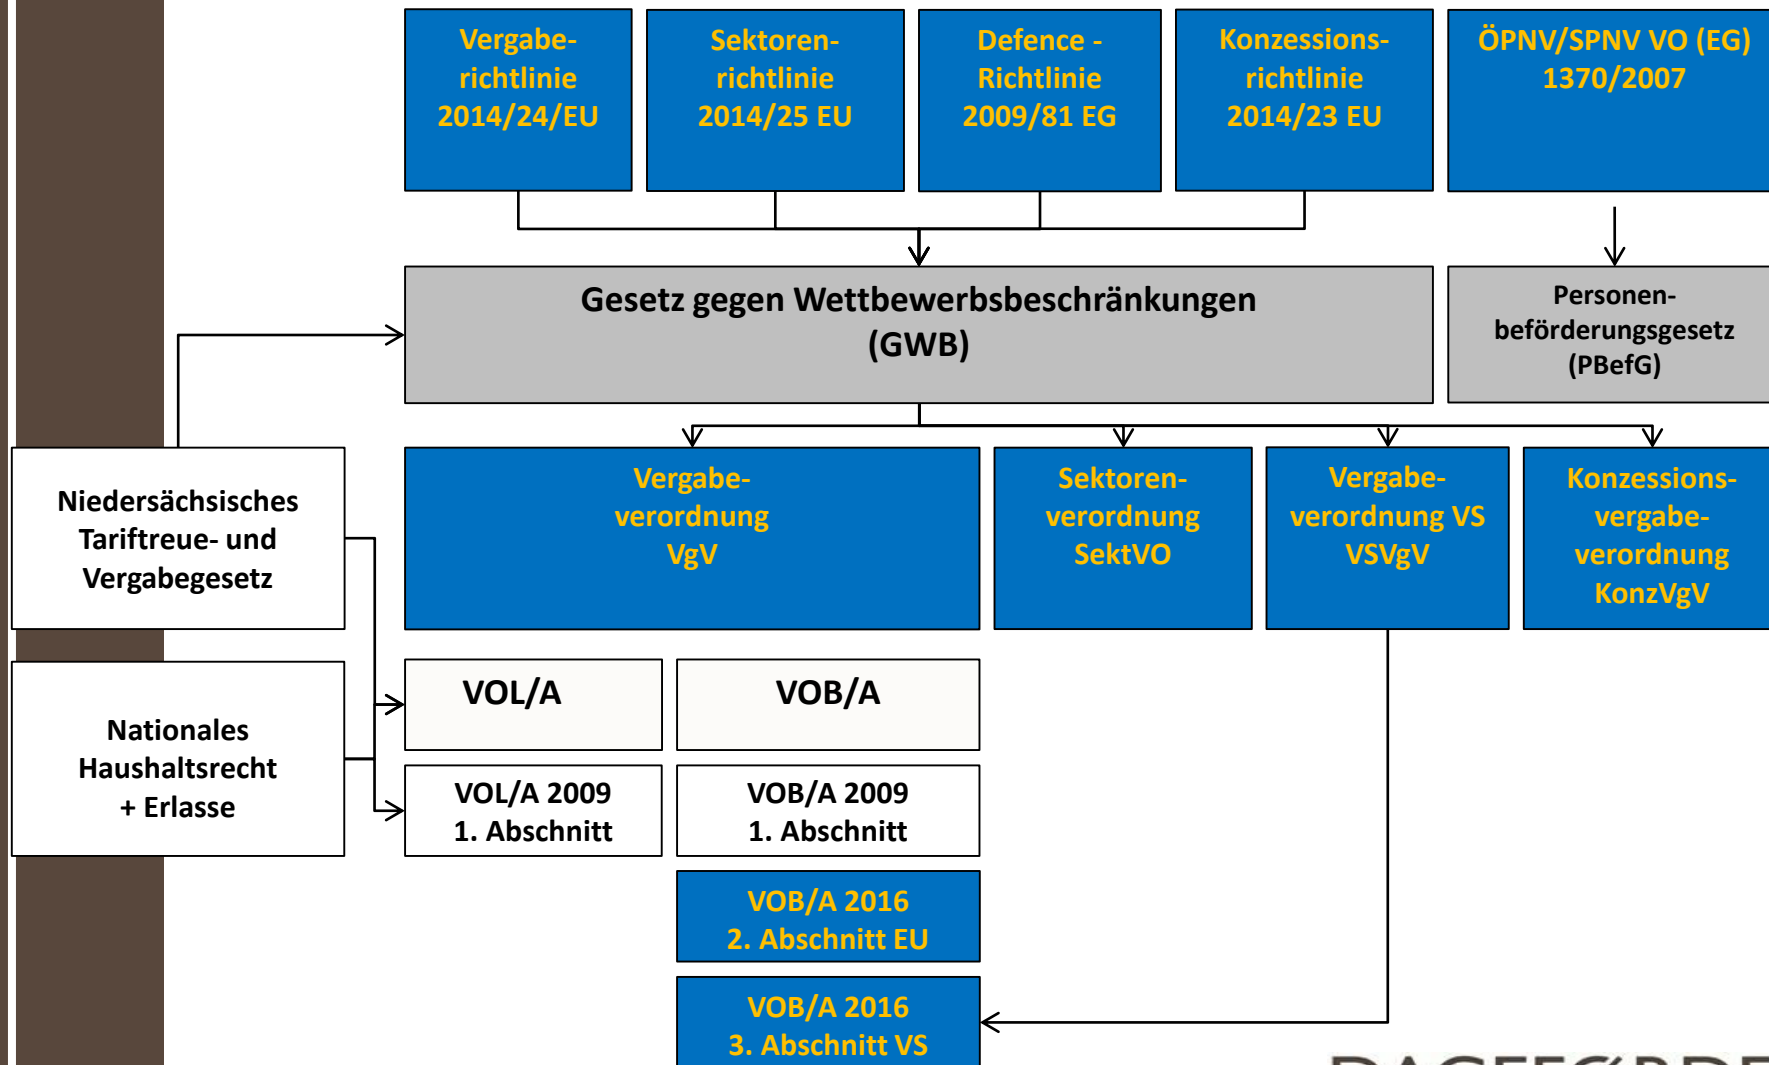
Vergaberichtlinie 2014/24/EU

Sektorenrichtlinie 2014/25 EU

Defence - Richtlinie 2009/81 EG

Konzessionsrichtlinie 2014/23 EU

ÖPNV/SPNV VO (EG) 1370/2007

Gesetz gegen Wettbewerbsbeschränkungen (GWB)

Personenbeförderungsgesetz (PBefG)

Niedersächsisches Tariftreue- und Vergabegesetz

Vergabeverordnung VgV

Sektorenverordnung SektVO

Vergabeverordnung VS VSVgV

Konzessionsvergabeverordnung KonzVgV

Nationales Haushaltsrecht + Erlasse

VOL/A

VOB/A

VOL/A 2009 1. Abschnitt

VOB/A 2009 1. Abschnitt

VOB/A 2016 2. Abschnitt EU

VOB/A 2016 3. Abschnitt VS

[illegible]